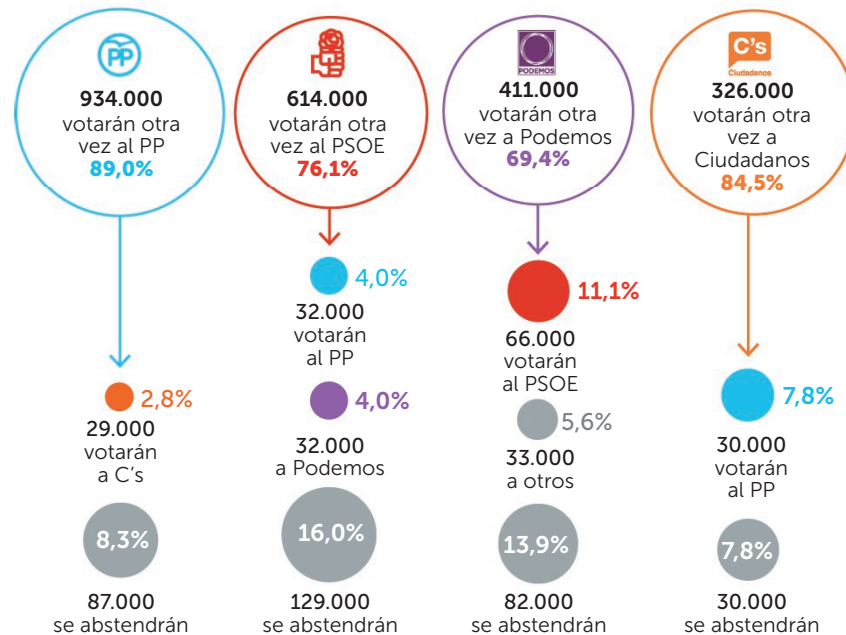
PP

934.000
votarán otra vez al PP
89,0%

2,8%
29.000
votarán a C's

8,3%
87.000
se abstendrán

614.000
votarán otra vez al PSOE
76,1%

4,0%
32.000
votarán al PP

4,0%
32.000
a Podemos

16,0%
129.000
se abstendrán

PODEMOS

411.000
votarán otra vez a Podemos
69,4%

11,1%
66.000
votarán al PSOE

5,6%
33.000
a otros

13,9%
82.000
se abstendrán

C's
Ciudadanos

326.000
votarán otra vez a Ciudadanos
84,5%

7,8%
30.000
votarán al PP

7,8%
30.000
se abstendrán